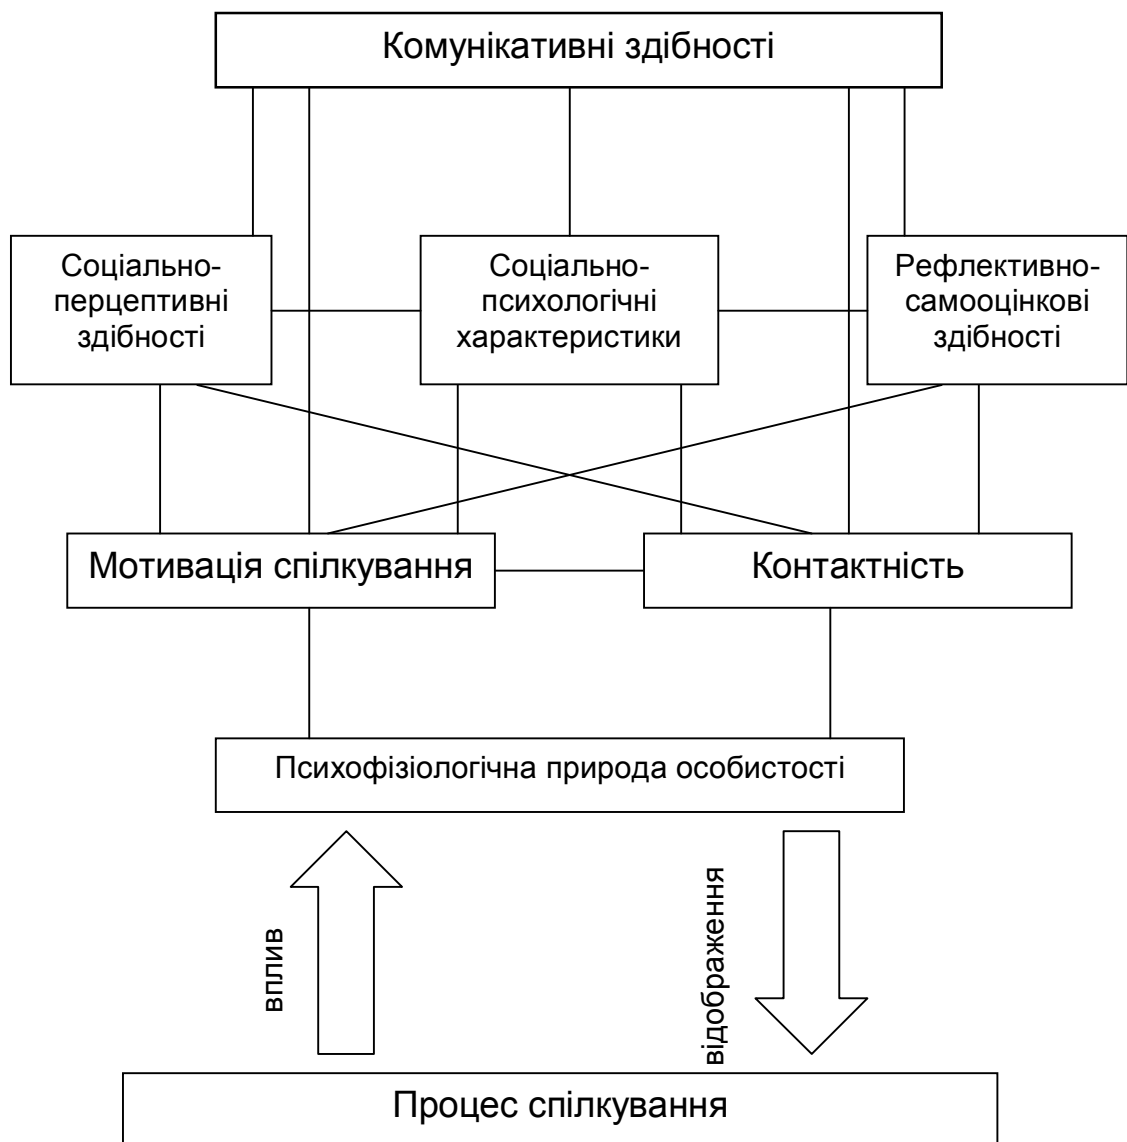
Комунікативні здібності

Соціально-перцептивні здібності

Соціально-психологічні характеристики

Рефлективно-самооцінкові здібності

Мотивація спілкування

Контактність

Психофізіологічна природа особистості

вплив

відображення

Процес спілкування